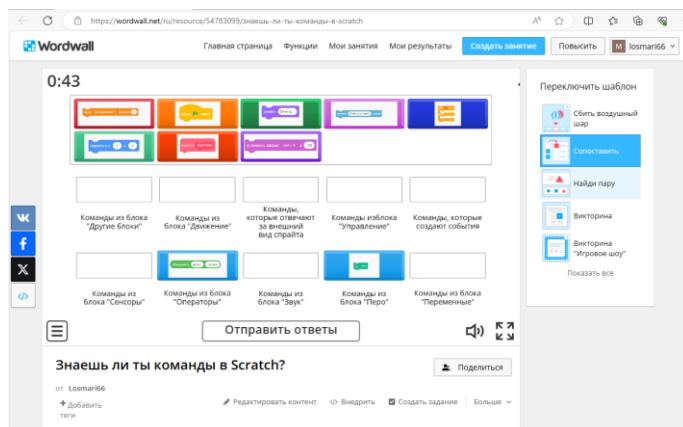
https://wordwall.net/ru/resource/54783099/знаешь-ли-ты-команды-в-scratch

Wordwall

Главная страница Функции Мои занятия Мои результаты Создать занятие Повысить losmari66

0:43

Команды из блока "Другие блоки"

Команды из блока "Движение"

Команды, которые отвечают за внешний вид спрайта

Команды изблока "Управление"

Команды, которые создают события

Команды из блока "Сенсоры"

Команды из блока "Операторы"

Команды из блока "Звук"

Команды из блока "Перо"

Команды из блока "Переменные"

Отправить ответы

Переключить шаблон

Сбить воздушный шар

Сопоставить

Найди пару

Викторина

Викторина "Игровое шоу"

Показать все

Знаешь ли ты команды в Scratch?

Поделиться

от Losmari66

Добавить теги

Редактировать контент

Внедрить

Создать задание

Больше